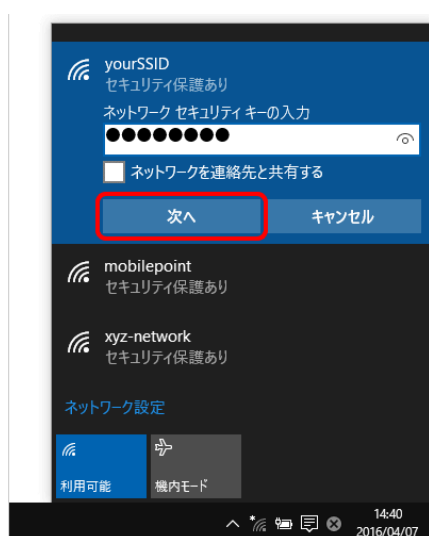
yourSSID
セキュリティ保護あり

ネットワーク セキュリティ キーの入力

●●●●●●●●

ネットワークを連絡先と共有する

次へ

キャンセル

mobilepoint
セキュリティ保護あり

xyz-network
セキュリティ保護あり

ネットワーク設定

利用可能

機内モード

14:40
2016/04/07